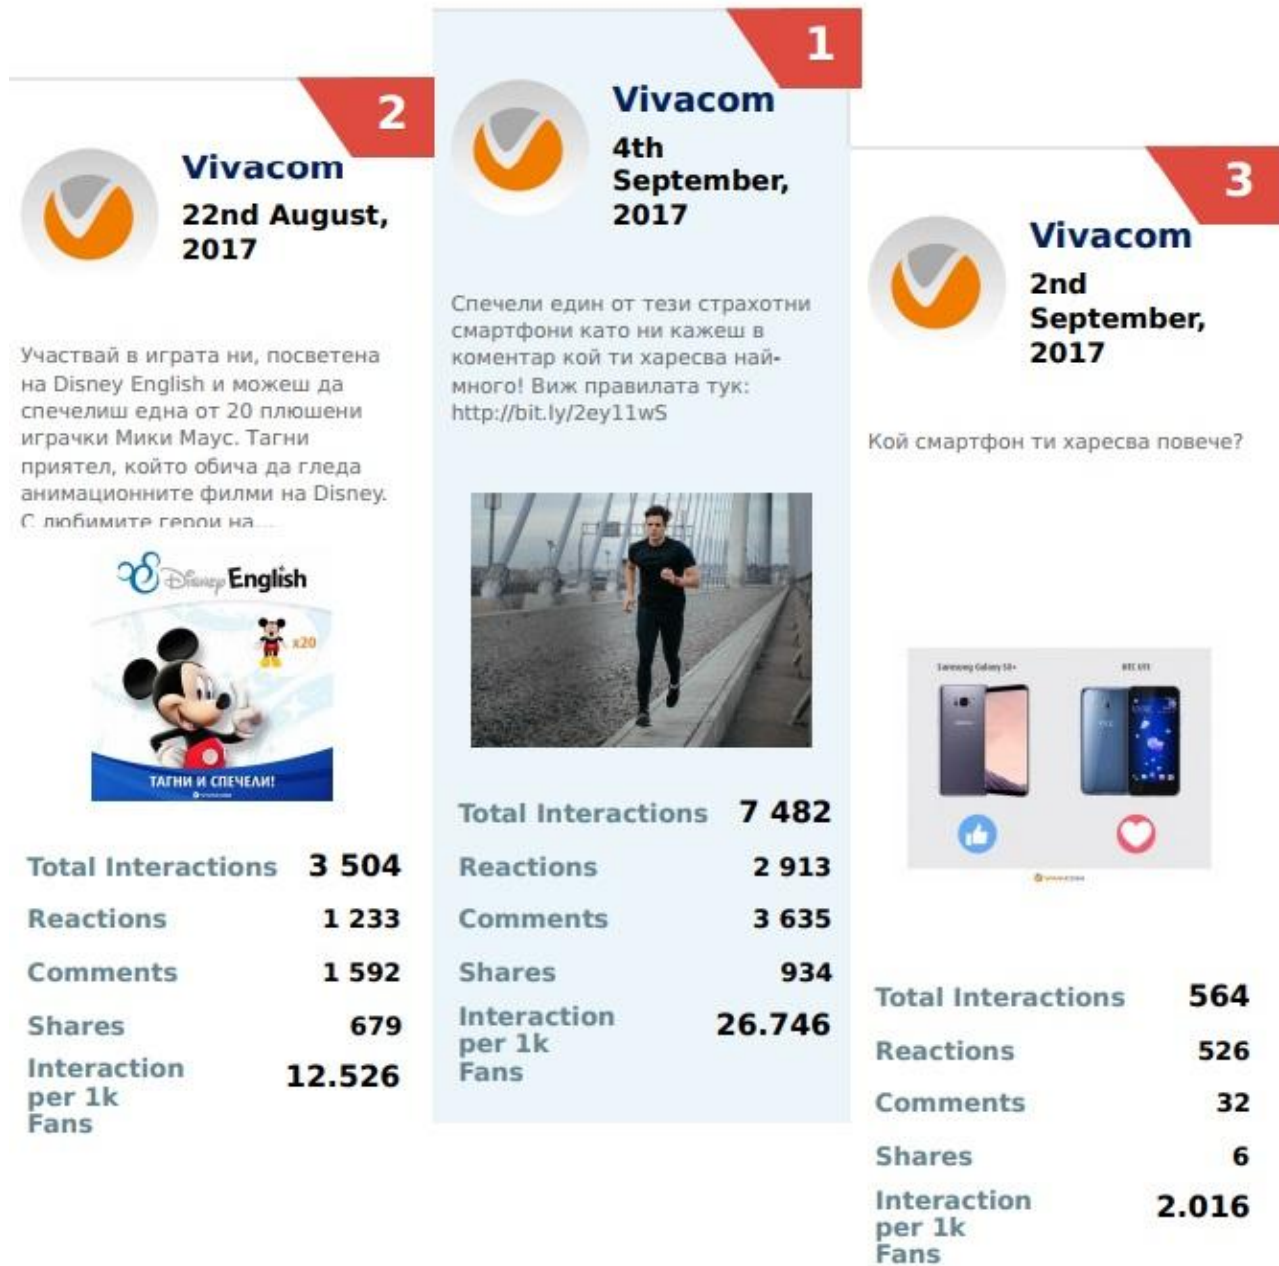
2

Vivacom

22nd August, 2017

Участвай в играта ни, посветена на Disney English и можеш да спечелиш една от 20 плюшени играчки Мики Маус. Тагни приятел, който обича да гледа анимационните филми на Disney. С любимите герои на...

Disney English

x20

ТАГНИ И СПЕЧЕЛИ!

| Total Interactions | 3 504 |
|---|---|
| Reactions | 1 233 |
| Comments | 1 592 |
| Shares | 679 |
| Interaction per 1k Fans | 12.526 |

1

Vivacom

4th September, 2017

Спечели един от тези страхотни смартфони като ни кажеш в коментар кой ти харесва най-много! Виж правилата тук: http://bit.ly/2ey11wS

| Total Interactions | 7 482 |
|---|---|
| Reactions | 2 913 |
| Comments | 3 635 |
| Shares | 934 |
| Interaction per 1k Fans | 26.746 |

3

Vivacom

2nd September, 2017

Кой смартфон ти харесва повече?

Samsung Galaxy S8+

HTC U11

| Total Interactions | 564 |
|---|---|
| Reactions | 526 |
| Comments | 32 |
| Shares | 6 |
| Interaction per 1k Fans | 2.016 |